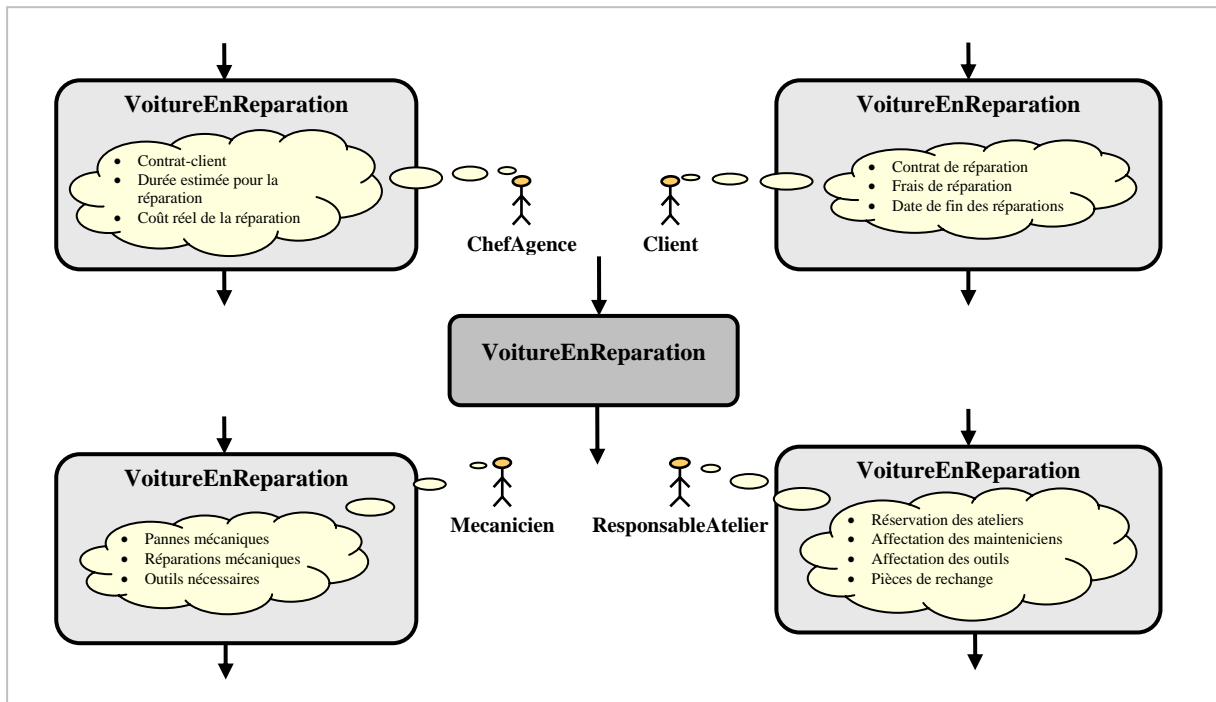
VoitureEnReparation

- Contrat-client
- Durée estimée pour la réparation
- Coût réel de la réparation

ChefAgence

Client

VoitureEnReparation

- Contrat de réparation
- Frais de réparation
- Date de fin des réparations

VoitureEnReparation

VoitureEnReparation

- Pannes mécaniques
- Réparations mécaniques
- Outils nécessaires

Mecanicien

ResponsableAtelier

VoitureEnReparation

- Réservation des ateliers
- Affectation des mainteniciens
- Affectation des outils
- Pièces de rechange